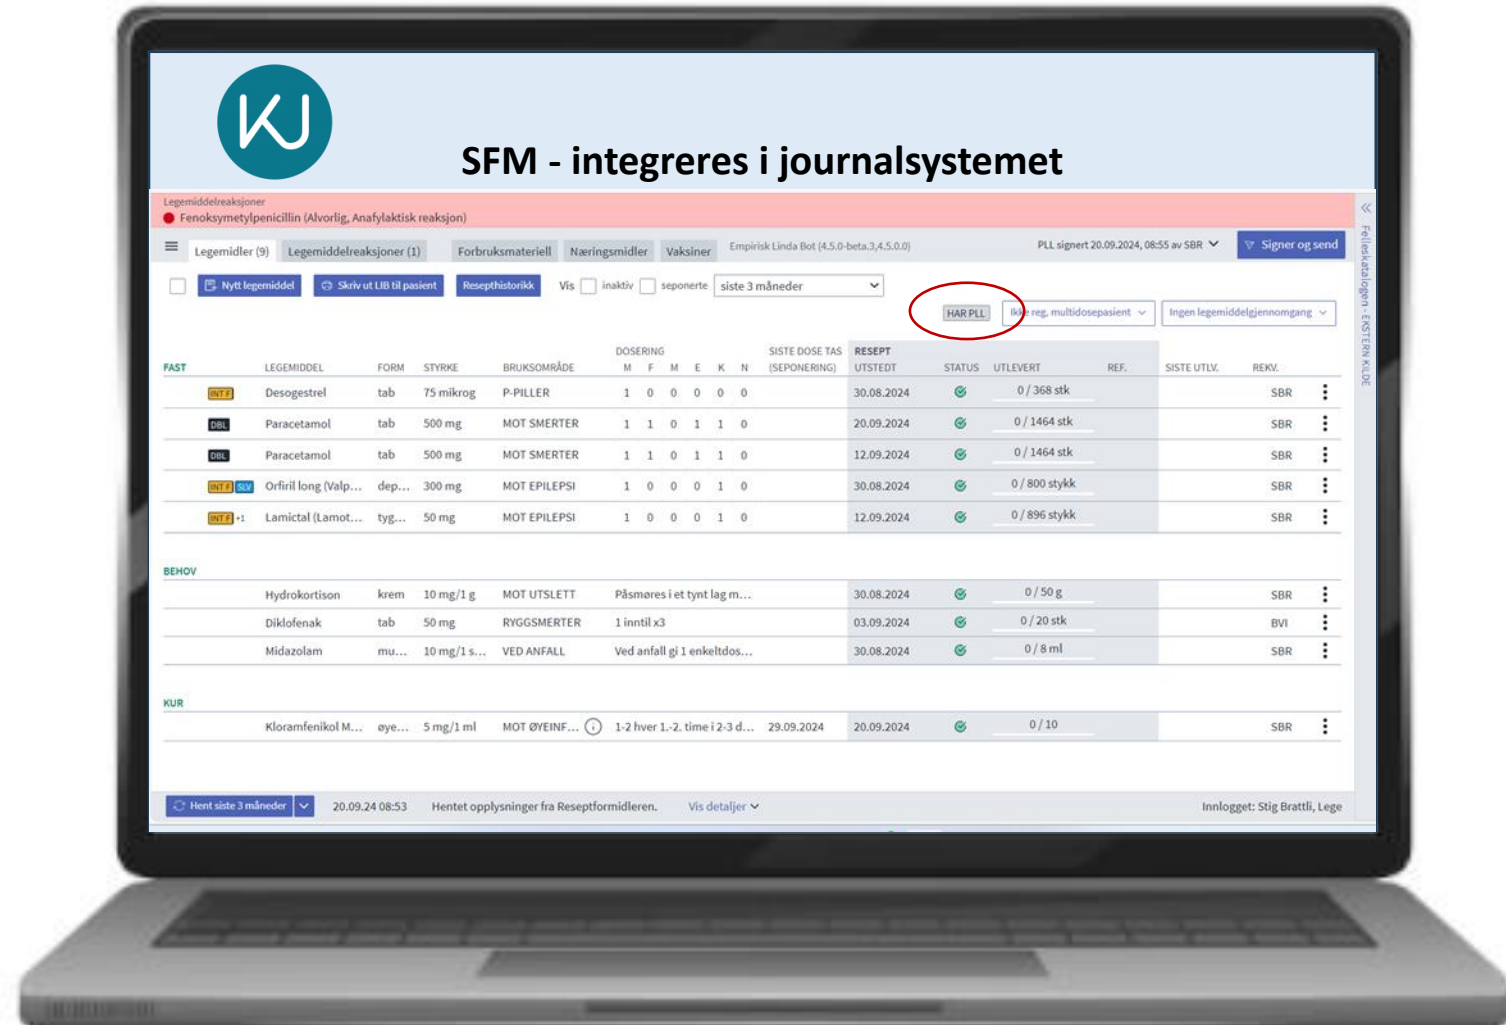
KJ

SFM - integreres i journalsystemet

Legemiddelreaksjoner
Fenoksymetylpenicillin (Alvorlig, Anafylaktisk reaksjon)

Legemidler (9) Legemiddelreaksjoner (1) Forbruksmateriell Næringsmidler Vaksiner Empirisk Linda Bot (4.5.0-beta.3,4.5.0.0) PLL signert 20.09.2024, 08:55 av SBR Signer og send

Nytt legemiddel Skriv ut LIB til pasient Resepthistorikk Vis inaktiv seponerte siste 3 måneder

HAR PLL Ikke reg. multidosepasient Ingen legemiddelgjennomgang

Felleskatalogen - EKSTERN KILDE

| FAST | | LEGEMIDDEL | FORM | STYRKE | BRUKSOMRÅDE | DOSERING M | F | M | E | K | N | SISTE DOSE TAS (SEPONERING) | RESEPT UTSTEDT | STATUS | UTLEVERT | REF. | SISTE UTLV. | REKV. |
|---|---|---|---|---|---|---|---|---|---|---|---|---|---|---|---|---|---|---|
| | INTF | Desogestrel | tab | 75 mikrog | P-PILLER | 1 | 0 | 0 | 0 | 0 | 0 | | 30.08.2024 | | 0 / 368 stk | | | SBR |
| | DBL | Paracetamol | tab | 500 mg | MOT SMERTER | 1 | 1 | 0 | 1 | 1 | 0 | | 20.09.2024 | | 0 / 1464 stk | | | SBR |
| | DBL | Paracetamol | tab | 500 mg | MOT SMERTER | 1 | 1 | 0 | 1 | 1 | 0 | | 12.09.2024 | | 0 / 1464 stk | | | SBR |
| | INTF SLV | Orfiril long (Valp... | dep... | 300 mg | MOT EPILEPSI | 1 | 0 | 0 | 0 | 1 | 0 | | 30.08.2024 | | 0 / 800 stykk | | | SBR |
| | INTF +1 | Lamictal (Lamot... | tyg... | 50 mg | MOT EPILEPSI | 1 | 0 | 0 | 0 | 1 | 0 | | 12.09.2024 | | 0 / 896 stykk | | | SBR |

BEHOV

| Legemiddel | Form | Styrke | Bruksområde | Dosering | Utstedt | Utlevert | Rekv. |
|---|---|---|---|---|---|---|---|
| Hydrokortison | krem | 10 mg/1 g | MOT UTSLETT | Påsmøres i et tynt lag m... | 30.08.2024 | 0 / 50 g | SBR |
| Diklofenak | tab | 50 mg | RYGGSMERTER | 1 inntil x3 | 03.09.2024 | 0 / 20 stk | BVI |
| Midazolam | mu... | 10 mg/1 s... | VED ANFALL | Ved anfall gi 1 enkeltdos... | 30.08.2024 | 0 / 8 ml | SBR |

KUR

| Legemiddel | Form | Styrke | Bruksområde | Dosering | Siste dose | Utstedt | Utlevert | Rekv. |
|---|---|---|---|---|---|---|---|---|
| Kloramfenikol M... | øye... | 5 mg/1 ml | MOT ØYEINF... | 1-2 hver 1.-2. time i 2-3 d... | 29.09.2024 | 20.09.2024 | 0 / 10 | SBR |

Hent siste 3 måneder 20.09.24 08:53 Hentet opplysninger fra Reseptformidleren. Vis detaljer Innlogget: Stig Brattli, Lege